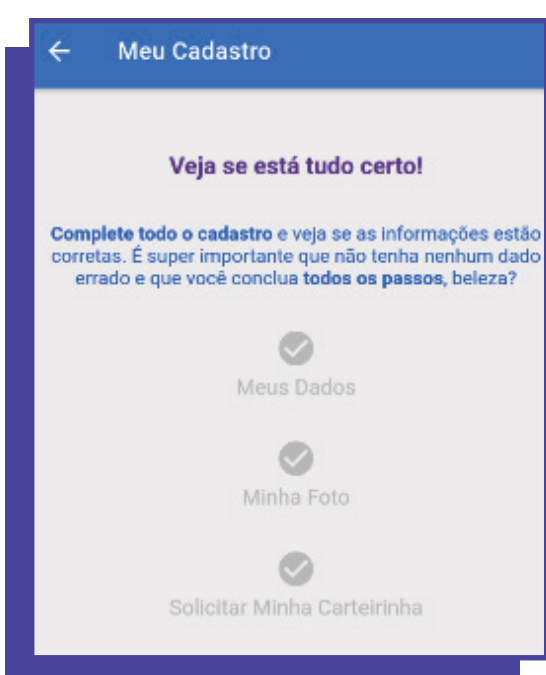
Meu Cadastro

Veja se está tudo certo!

Complete todo o cadastro e veja se as informações estão corretas. É super importante que não tenha nenhum dado errado e que você conclua todos os passos, beleza?

Meus Dados

Minha Foto

Solicitar Minha Carteirinha